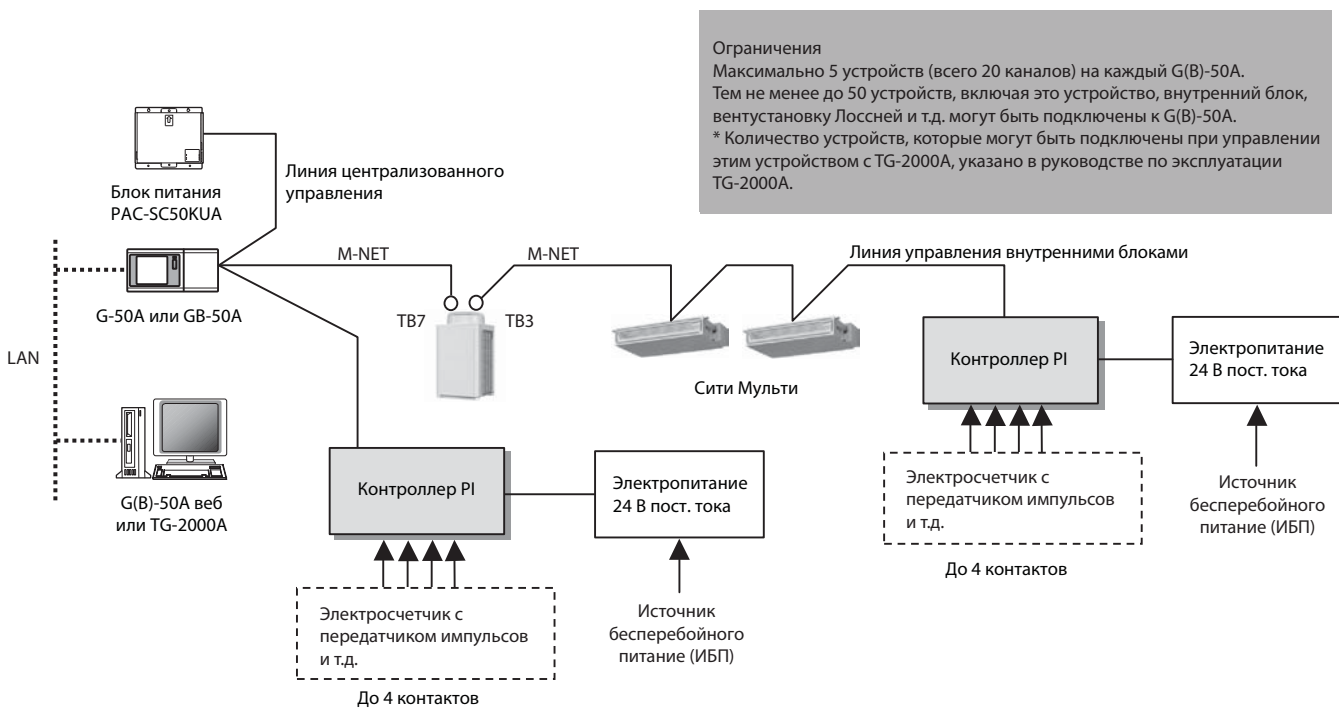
Ограничения
Максимально 5 устройств (всего 20 каналов) на каждый G(B)-50A.
Тем не менее до 50 устройств, включая это устройство, внутренний блок, вентустановку Лоссней и т.д. могут быть подключены к G(B)-50A.
* Количество устройств, которые могут быть подключены при управлении этим устройством с TG-2000A, указано в руководстве по эксплуатации TG-2000A.

Блок питания
PAC-SC50KUA

Линия централизованного управления

M-NET

M-NET

Линия управления внутренними блоками

G-50A или GB-50A

TB7

TB3

LAN

Сити Мульти

Контроллер PI

Электропитание
24 В пост. тока

Электросчетчик с передатчиком импульсов и т.д.

Источник бесперебойного питания (ИБП)

До 4 контактов

G(B)-50A веб
или TG-2000A

Контроллер PI

Электропитание
24 В пост. тока

Электросчетчик с передатчиком импульсов и т.д.

Источник бесперебойного питания (ИБП)

До 4 контактов